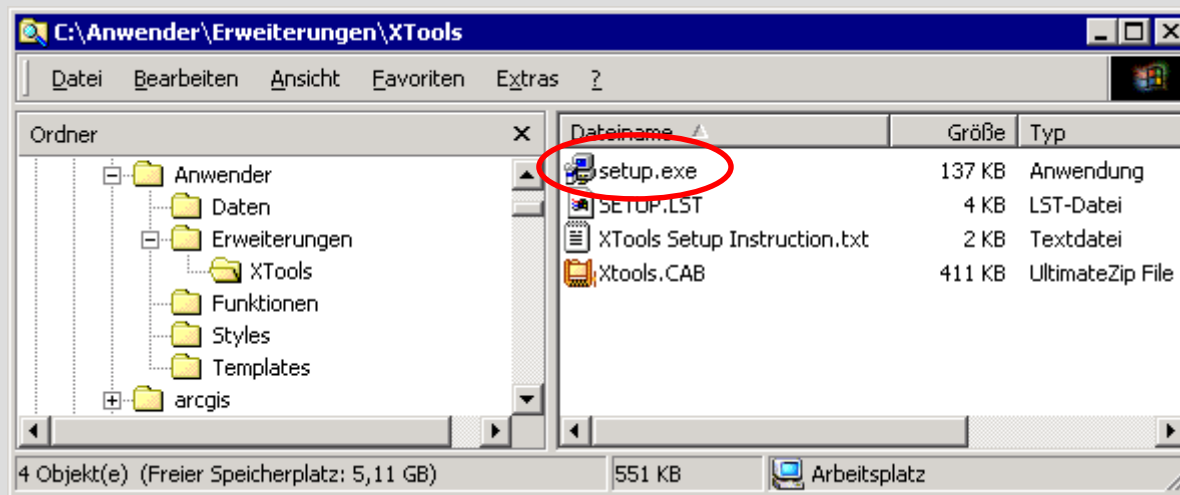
C:\Anwender\Erweiterungen\XTools

Datei Bearbeiten Ansicht Favoriten Extras ?

Ordner

Anwender
Daten
Erweiterungen
XTools
Funktionen
Styles
Templates
arcgis

| Dateiname | Größe | Typ |
|---|---|---|
| setup.exe | 137 KB | Anwendung |
| SETUP.LST | 4 KB | LST-Datei |
| XTools Setup Instruction.txt | 2 KB | Textdatei |
| Xtools.CAB | 411 KB | UltimateZip File |

4 Objekt(e) (Freier Speicherplatz: 5,11 GB) 551 KB Arbeitsplatz